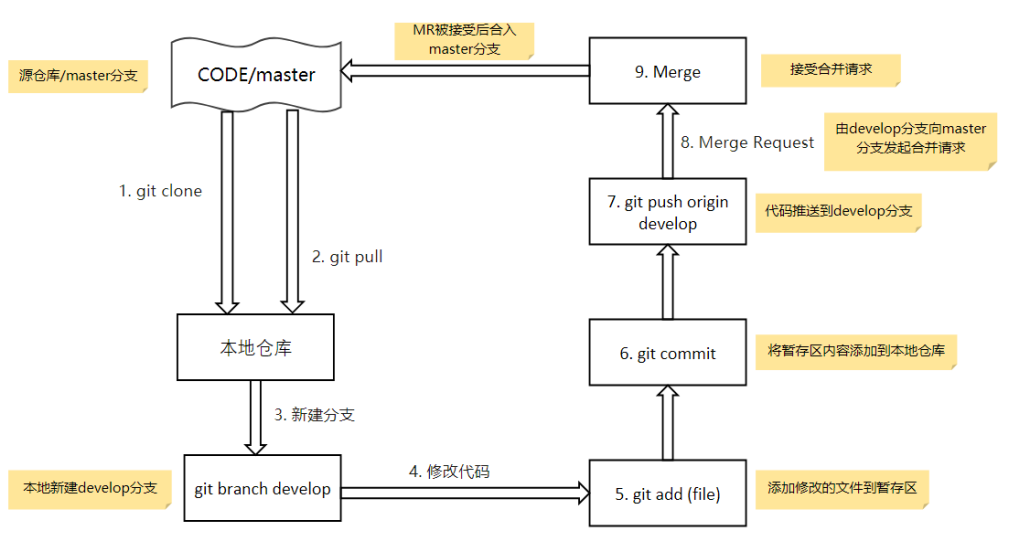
源仓库/master分支

CODE/master

MR被接受后合入master分支

9. Merge

接受合并请求

8. Merge Request

由develop分支向master分支发起合并请求

1. git clone

2. git pull

7. git push origin develop

代码推送到develop分支

本地仓库

6. git commit

将暂存区内容添加到本地仓库

3. 新建分支

本地新建develop分支

git branch develop

4. 修改代码

5. git add (file)

添加修改的文件到暂存区